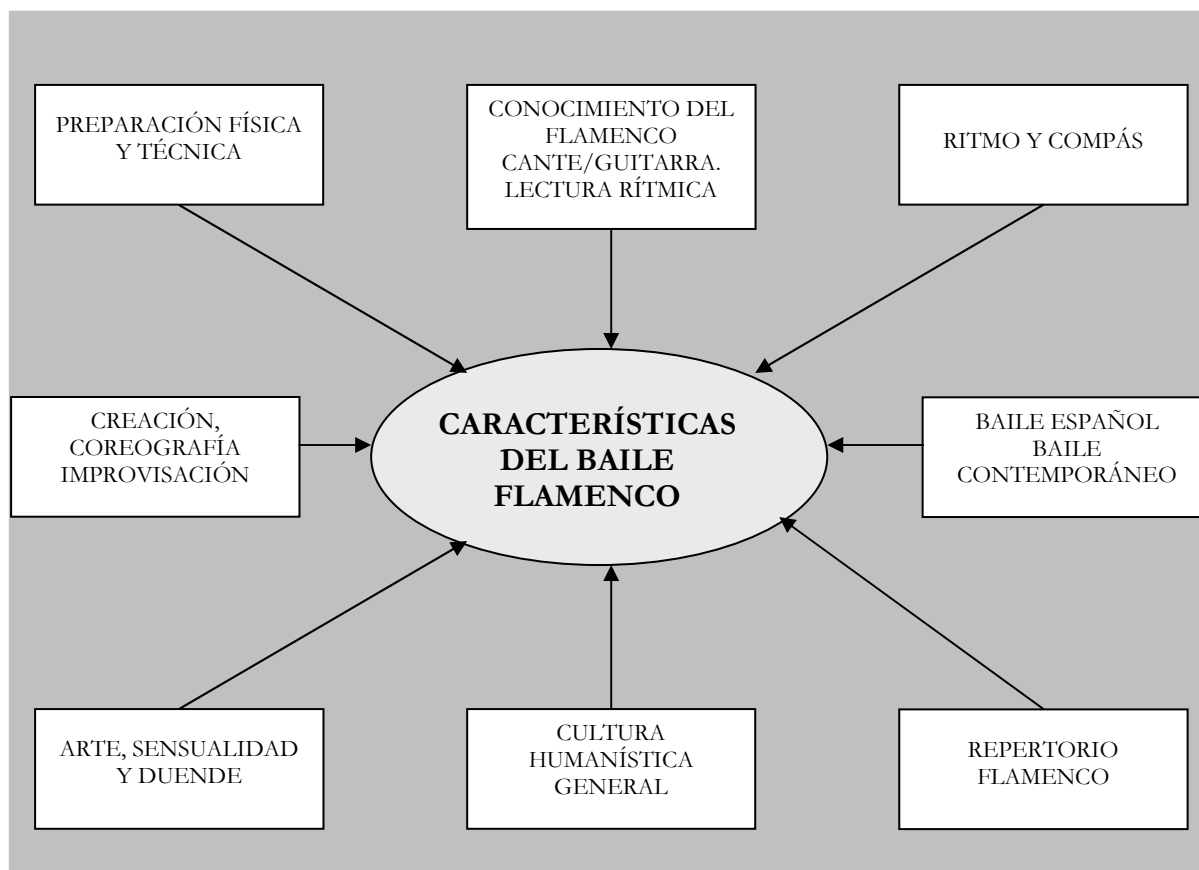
PREPARACIÓN FÍSICA Y TÉCNICA

CONOCIMIENTO DEL FLAMENCO CANTE/GUITARRA. LECTURA RÍTMICA

RITMO Y COMPÁS

CREACIÓN, COREOGRAFÍA IMPROVISACIÓN

CARACTERÍSTICAS DEL BAILE FLAMENCO

BAILE ESPAÑOL BAILE CONTEMPORÁNEO

ARTE, SENSUALIDAD Y DUENDE

CULTURA HUMANÍSTICA GENERAL

REPERTORIO FLAMENCO